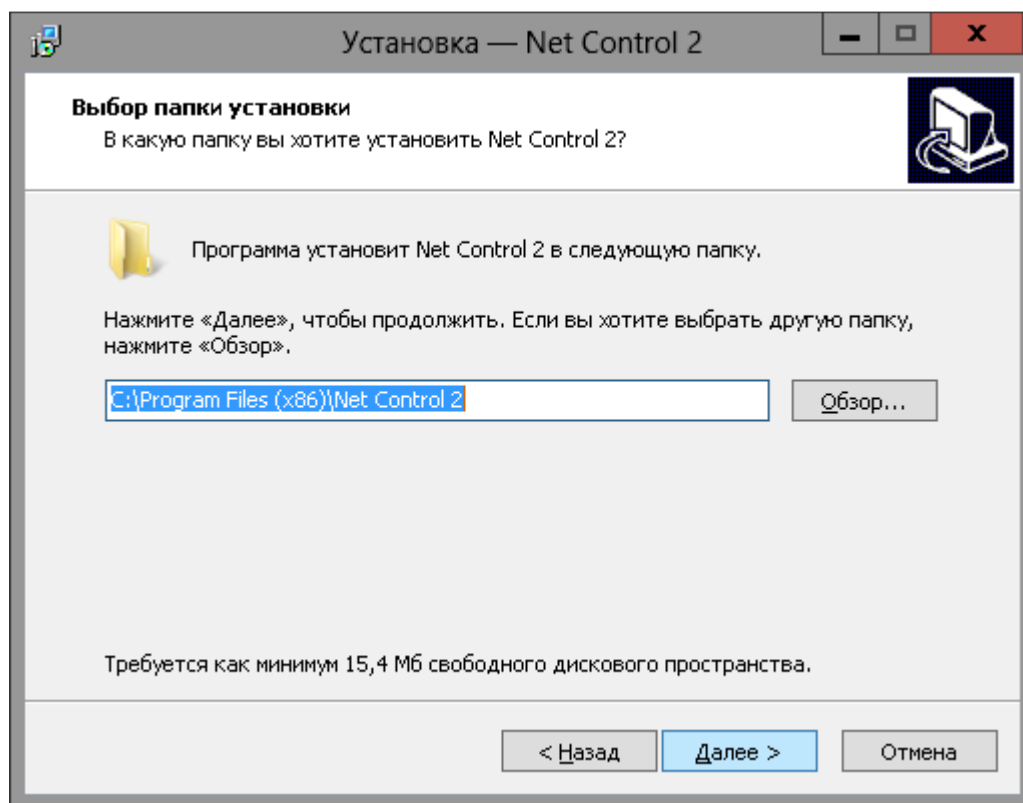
Установка — Net Control 2

Выбор папки установки
В какую папку вы хотите установить Net Control 2?

Программа установит Net Control 2 в следующую папку.

Нажмите «Далее», чтобы продолжить. Если вы хотите выбрать другую папку, нажмите «Обзор».

C:\Program Files (x86)\Net Control 2

Обзор...

Требуется как минимум 15,4 Мб свободного дискового пространства.

< Назад
Далее >
Отмена